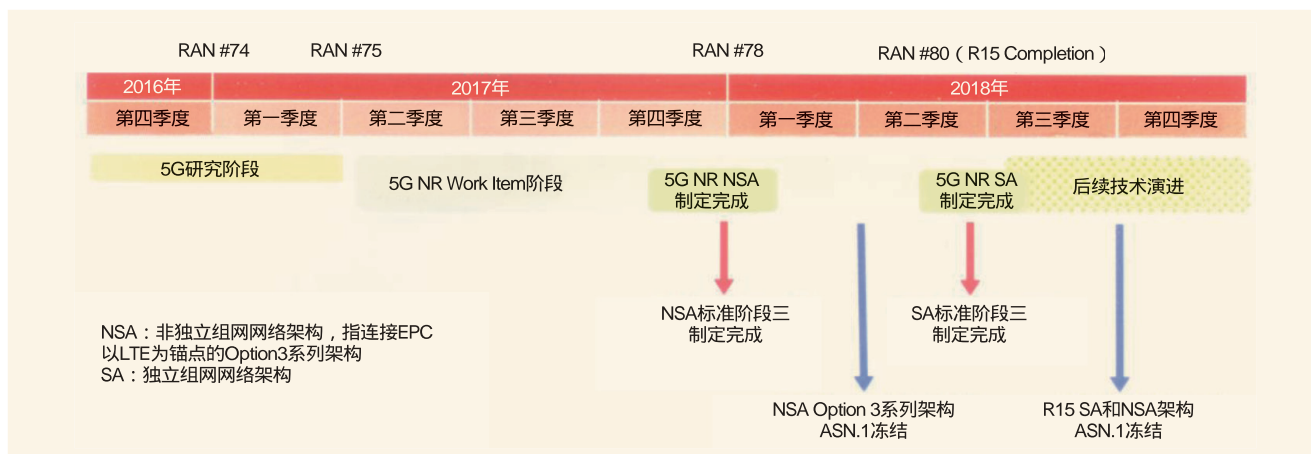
RAN #74 RAN #75 RAN #78 RAN #80（R15 Completion）

| 2016年 | 2017年 | | | | 2018年 | | | |
|---|---|---|---|---|---|---|---|---|
| 第四季度 | 第一季度 | 第二季度 | 第三季度 | 第四季度 | 第一季度 | 第二季度 | 第三季度 | 第四季度 |

5G研究阶段

5G NR Work Item阶段

5G NR NSA 制定完成

5G NR SA 制定完成

后续技术演进

NSA标准阶段三 制定完成

SA标准阶段三 制定完成

NSA：非独立组网网络架构，指连接EPC以LTE为锚点的Option3系列架构
SA：独立组网网络架构

NSA Option 3系列架构 ASN.1冻结

R15 SA和NSA架构 ASN.1冻结